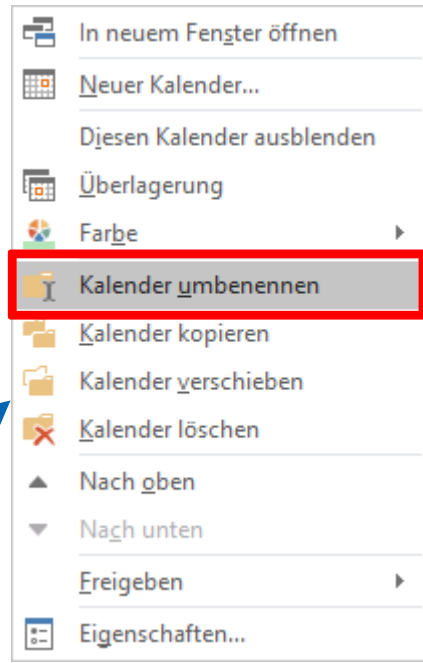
In neuem Fenster öffnen
Neuer Kalender...
Diesen Kalender ausblenden
Überlagerung
Farbe
Kalender umbenennen
Kalender kopieren
Kalender verschieben
Kalender löschen
Nach oben
Nach unten
Freigeben
Eigenschaften...